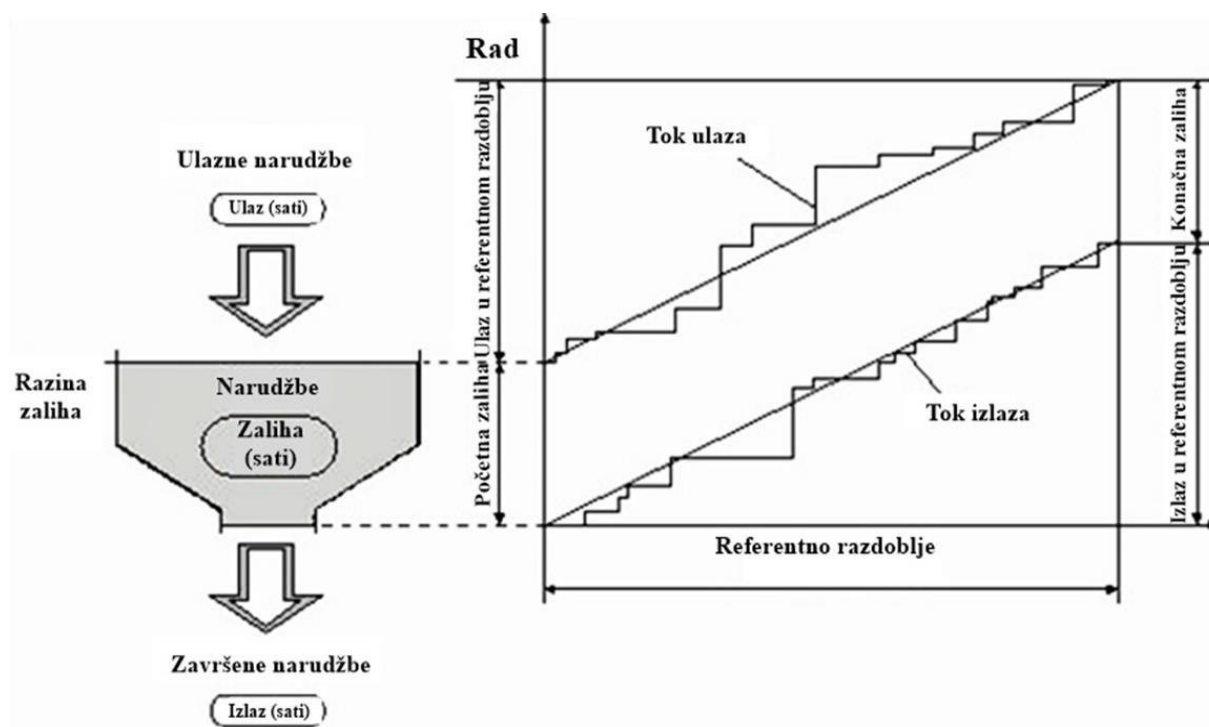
Ulazne narudžbe

Ulaz (sati)

Razina zaliha

Narudžbe

Zaliha (sati)

Završene narudžbe

Izlaz (sati)

Rad

Tok ulaza

Ulaz u referentnom razdoblju

Početna zaliha

Konačna zaliha

Tok izlaza

Izlaz u referentnom razdoblju

Referentno razdoblje